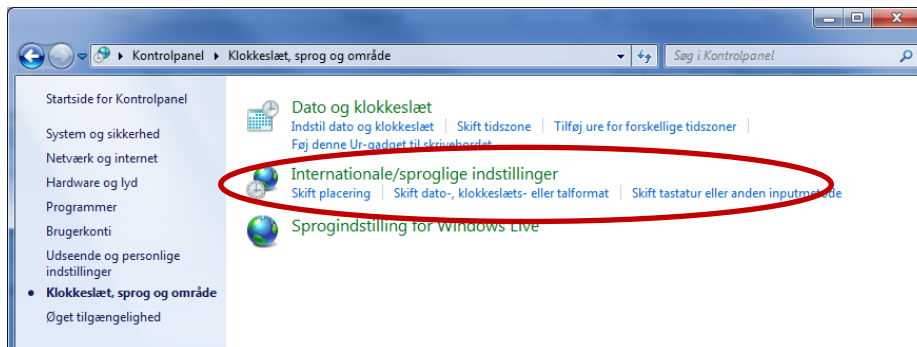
Kontrolpanel ▸ Klokkeslæt, sprog og område

Søg i Kontrolpanel

Startside for Kontrolpanel

System og sikkerhed

Netværk og internet

Hardware og lyd

Programmer

Brugerkonti

Udseende og personlige indstillinger

Klokkeslæt, sprog og område

Øget tilgængelighed

Dato og klokkeslæt

Indstil dato og klokkeslæt | Skift tidszone | Tilføj ure for forskellige tidszoner | Føj denne Ur-gadget til skrivebordet

Internationale/sproglige indstillinger

Skift placering | Skift dato-, klokkeslæts- eller talformat | Skift tastatur eller anden inputmetode

Sprogindstilling for Windows Live